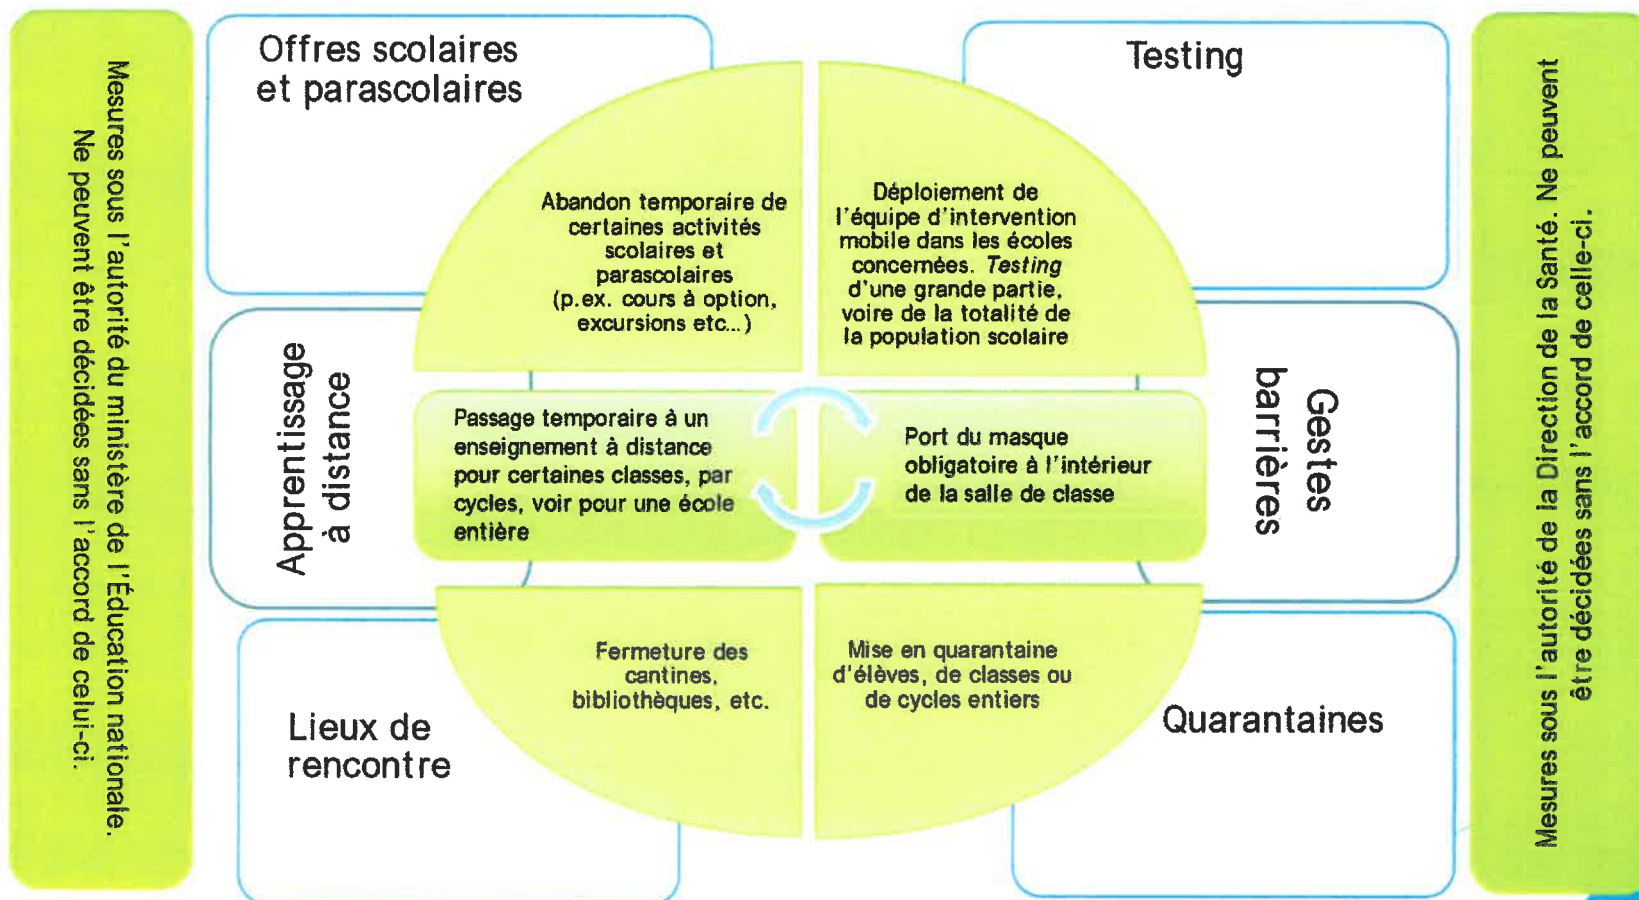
Mesures sous l'autorité du ministère de l'Éducation nationale. Ne peuvent être décidées sans l'accord de celui-ci.

Offres scolaires et parascolaires

Abandon temporaire de certaines activités scolaires et parascolaires (p.ex. cours à option, excursions etc...)

Testing

Déploiement de l'équipe d'intervention mobile dans les écoles concernées. Testing d'une grande partie, voire de la totalité de la population scolaire

Apprentissage à distance

Passage temporaire à un enseignement à distance pour certaines classes, par cycles, voir pour une école entière

Gestes barrières

Port du masque obligatoire à l'intérieur de la salle de classe

Lieux de rencontre

Fermeture des cantines, bibliothèques, etc.

Quarantaines

Mise en quarantaine d'élèves, de classes ou de cycles entiers

Mesures sous l'autorité de la Direction de la Santé. Ne peuvent être décidées sans l'accord de celle-ci.